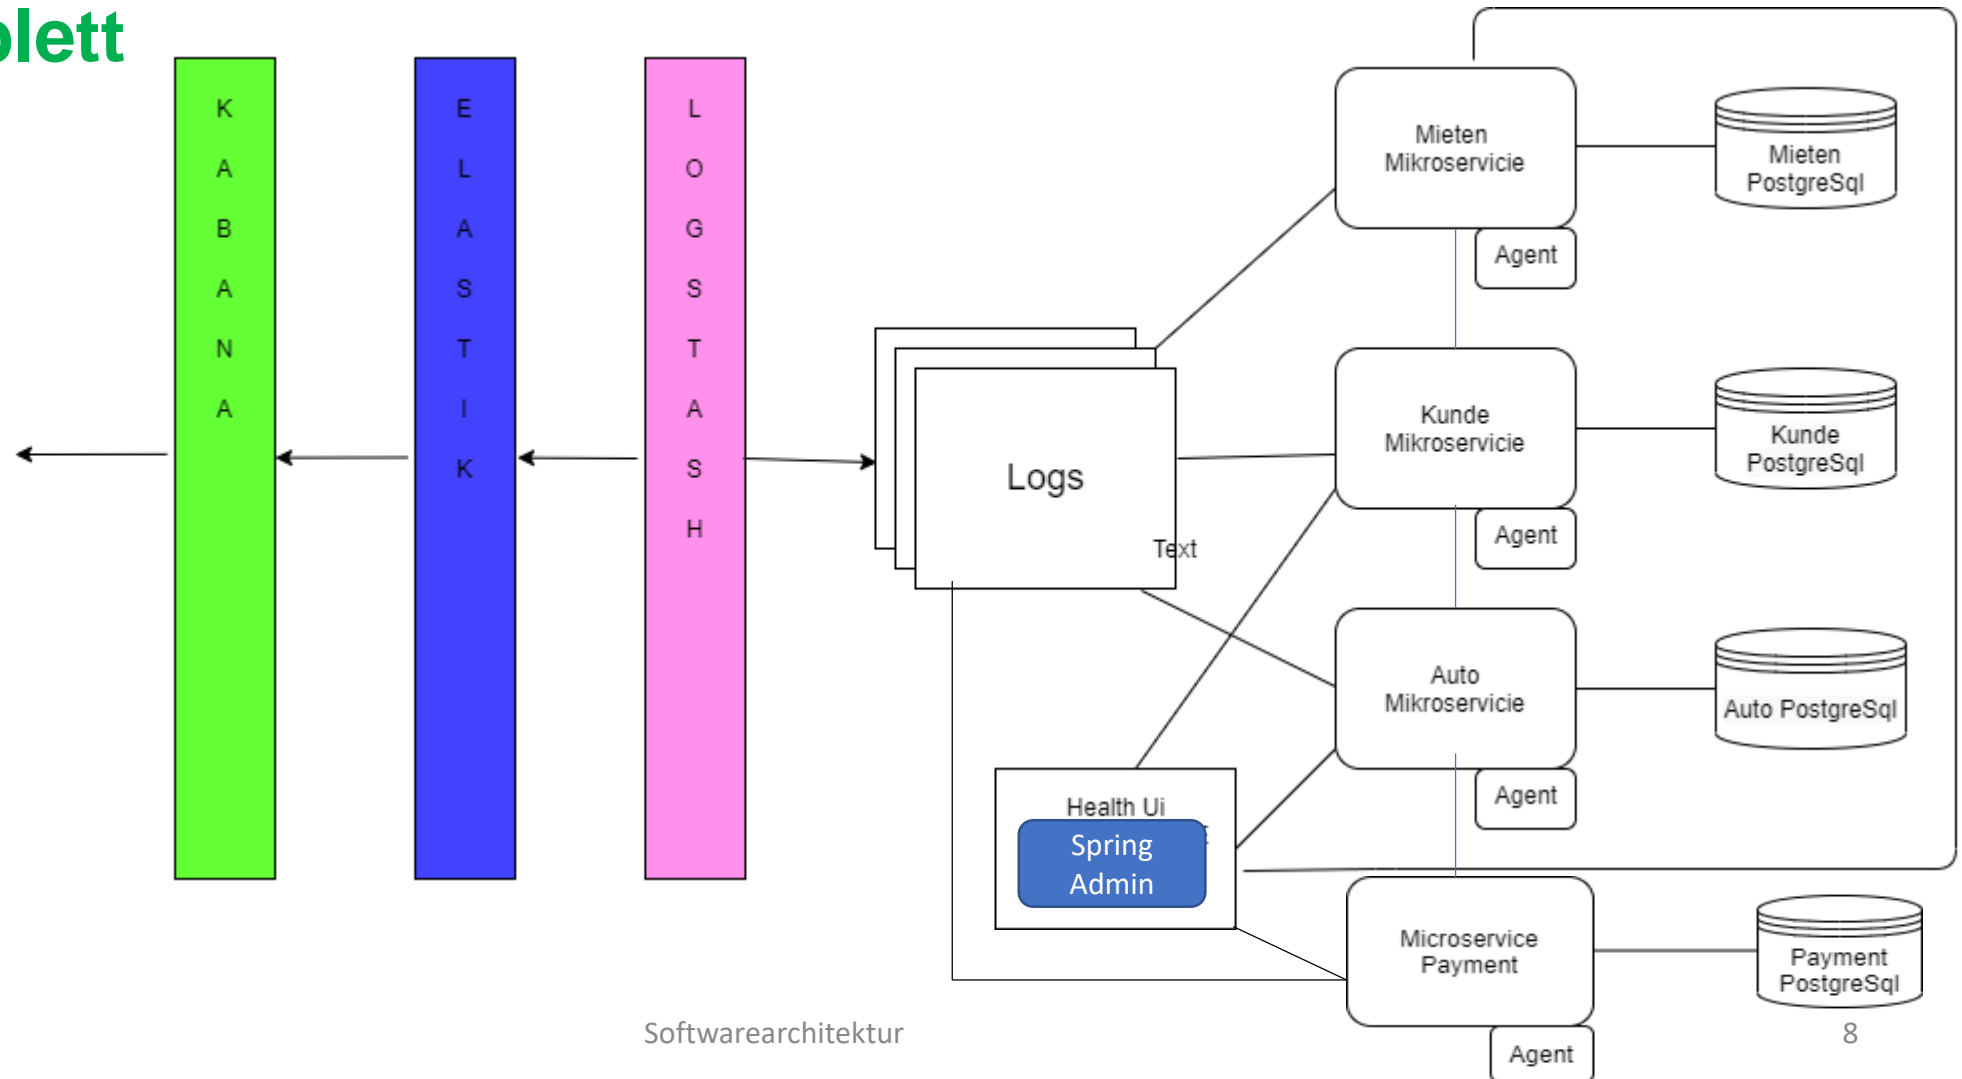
lett

K A B A N A

E L A S T I K

L O G S T A S H

Logs

Text

Mieten Mikroservicie

Mieten PostgreSql

Agent

Kunde Mikroservicie

Kunde PostgreSql

Agent

Auto Mikroservicie

Auto PostgreSql

Agent

Health Ui

Spring Admin

Microservice Payment

Payment PostgreSql

Agent

Softwarearchitektur

8